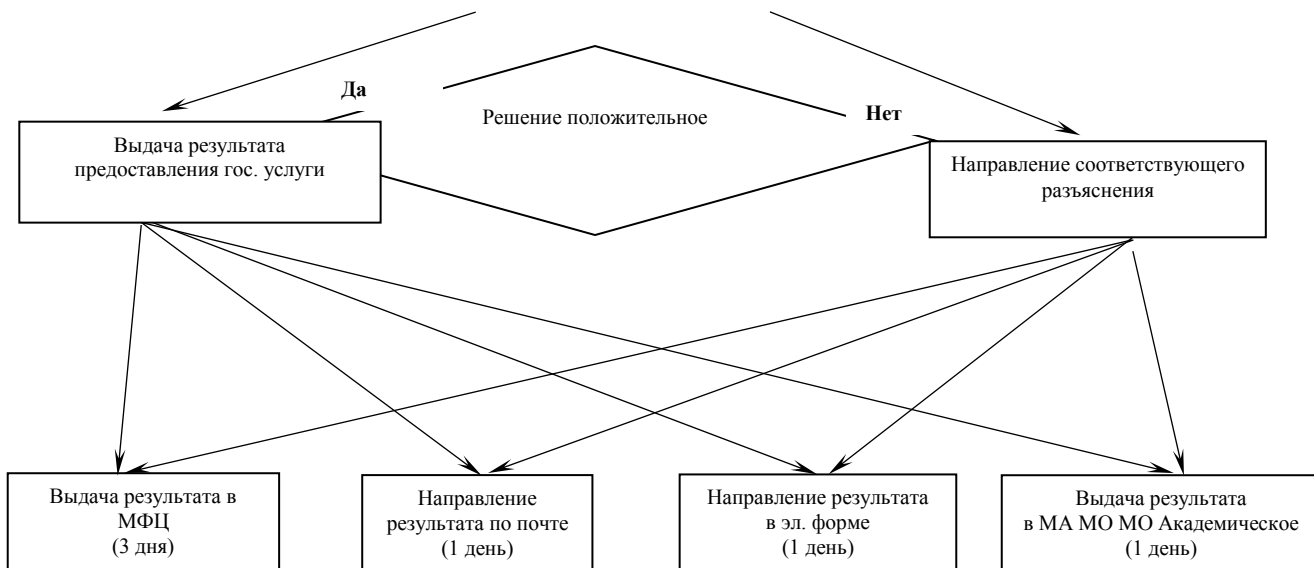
Да

Решение положительное

Нет

Выдача результата предоставления гос. услуги

Направление соответствующего разъяснения

Выдача результата в МФЦ (3 дня)

Направление результата по почте (1 день)

Направление результата в эл. форме (1 день)

Выдача результата в МА МО МО Академическое (1 день)